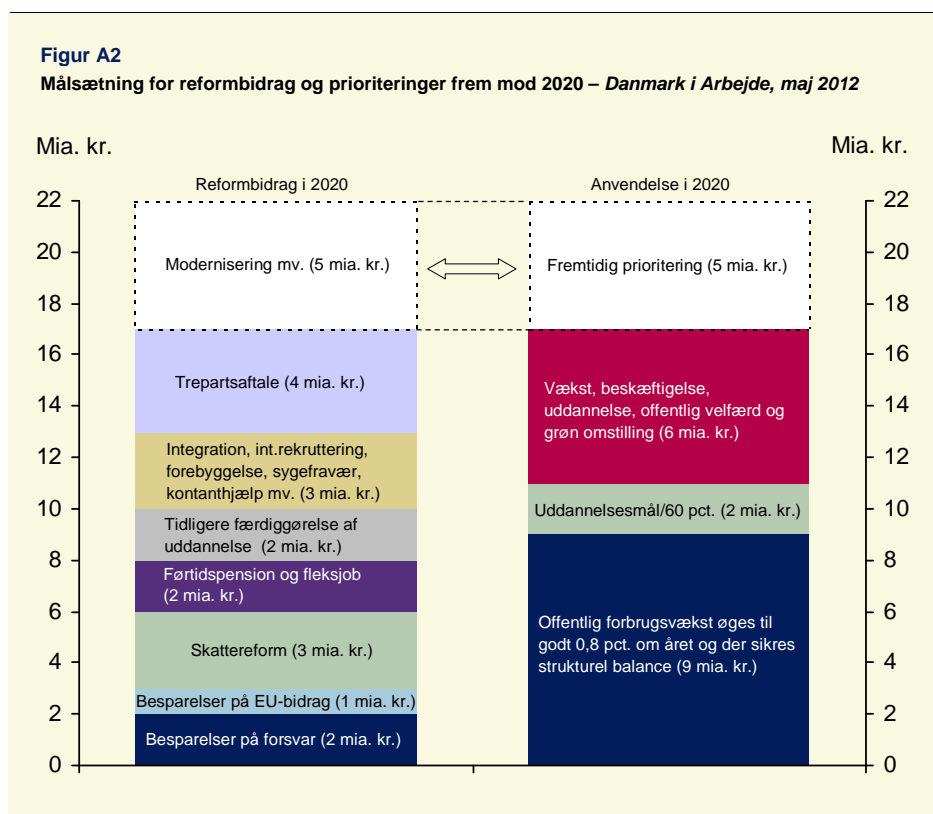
Figur A2

Målsætning for reformbidrag og prioriteringer frem mod 2020 – *Danmark i Arbejde, maj 2012*

Mia. kr.

Mia. kr.

Reformbidrag i 2020

Anvendelse i 2020

22
20
18
16
14
12
10
8
6
4
2
0

Modernisering mv. (5 mia. kr.)

Fremtidig prioritering (5 mia. kr.)

Trepartsaftale (4 mia. kr.)

Integration, int.rekruttering, forebyggelse, sygefravær, kontanthjælp mv. (3 mia. kr.)

Tidligere færdiggørelse af uddannelse (2 mia. kr.)

Førtidspension og fleksjob (2 mia. kr.)

Skattereform (3 mia. kr.)

Besparelser på EU-bidrag (1 mia. kr.)

Besparelser på forsvar (2 mia. kr.)

Vækst, beskæftigelse, uddannelse, offentlig velfærd og grøn omstilling (6 mia. kr.)

Uddannelsesmål/60 pct. (2 mia. kr.)

Offentlig forbrugsvækst øges til godt 0,8 pct. om året og der sikres strukturel balance (9 mia. kr.)

22
20
18
16
14
12
10
8
6
4
2
0